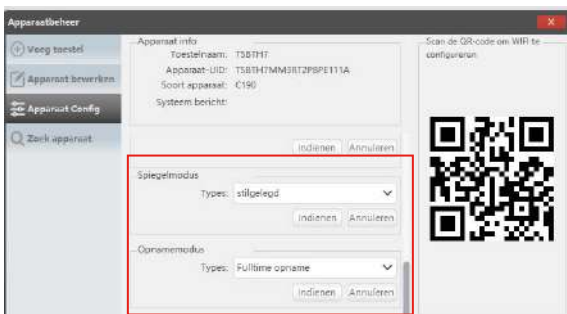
Apparaatbeheer

Voeg toestel
Apparaat bewerken
Apparaat Config
Zoek apparaat

Apparaat info
Toestelnaam: TS87H7
Apparaat-UID: TS8TH7MM3RT2PBPE111A
Soort apparaat: C190
Systeem bericht:

Indienen Annuleren

Spiegelmodus
Types: stilgelegd
Indienen Annuleren

Opnamemodus
Types: Fulltime opname
Indienen Annuleren

Scan de QR-code om WIFI te configureren